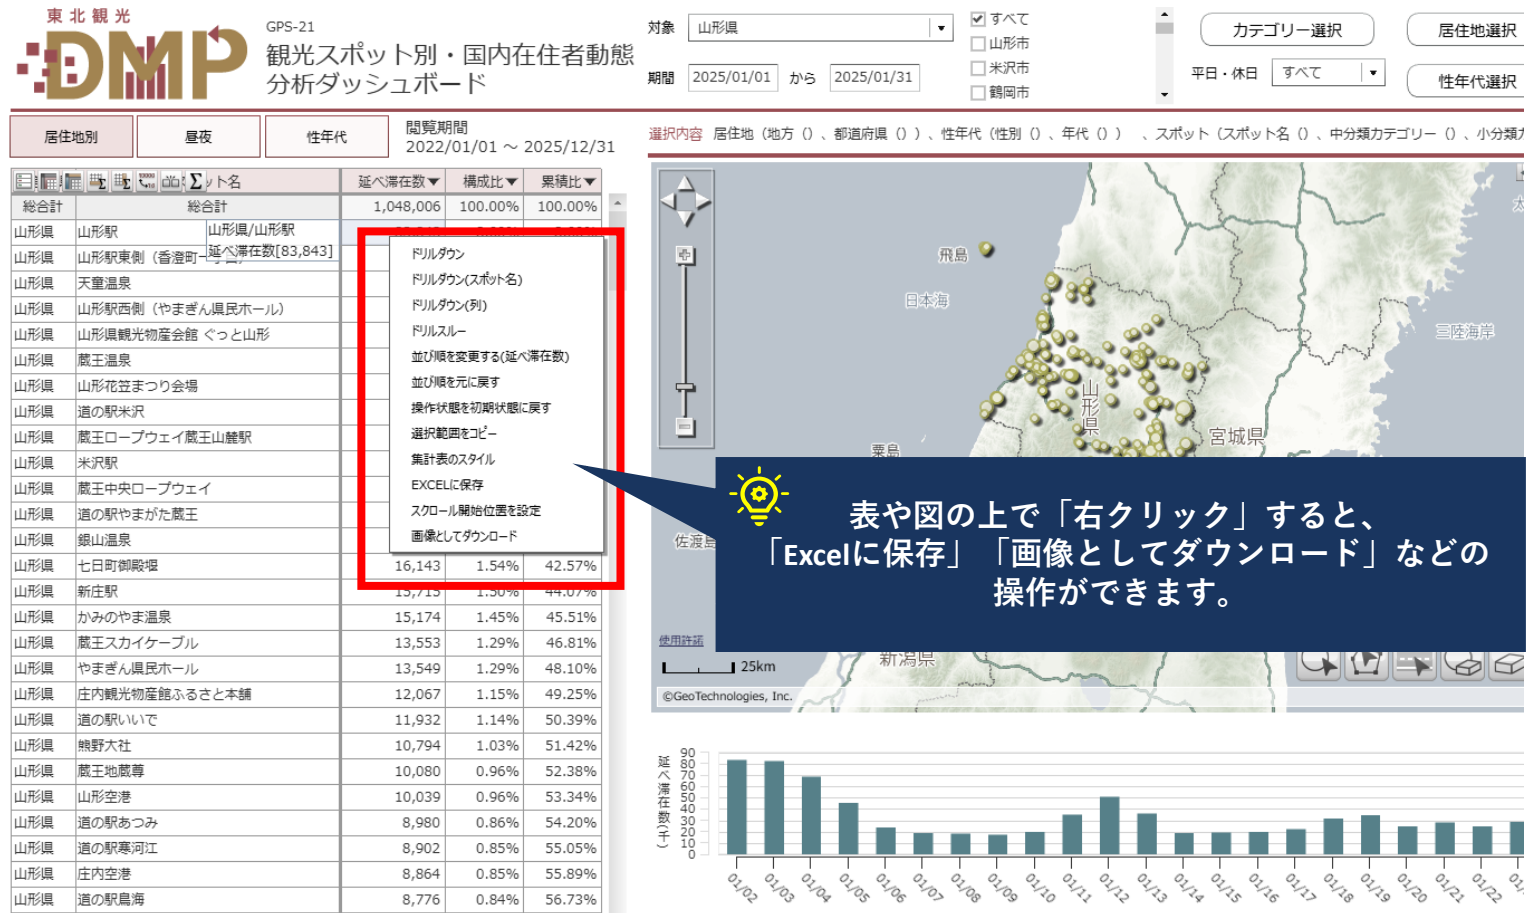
東北観光
DMP

GPS-21
観光スポット別・国内在住者動態分析ダッシュボード

対象 山形県
期間 2025/01/01 から 2025/01/31
すべて
山形市
米沢市
鶴岡市
カテゴリー選択
居住地選択
平日・休日 すべて
性年代選択

居住地別
昼夜
性年代
閲覧期間
2022/01/01 ～ 2025/12/31

選択内容 居住地（地方（）、都道府県（））、性年代（性別（）、年代（））、スポット（スポット名（）、中分類カテゴリー（）、小分類

| | スポット名 | 延べ滞在数 | 構成比 | 累積比 |
|---|---|---|---|---|
| 総合計 | 総合計 | 1,048,006 | 100.00% | 100.00% |
| 山形県 | 山形駅 | | | |
| 山形県 | 山形駅東側（香澄町一 | | | |
| 山形県 | 天童温泉 | | | |
| 山形県 | 山形駅西側（やまぎん県民ホール） | | | |
| 山形県 | 山形県観光物産会館 ぐっと山形 | | | |
| 山形県 | 蔵王温泉 | | | |
| 山形県 | 山形花笠まつり会場 | | | |
| 山形県 | 道の駅米沢 | | | |
| 山形県 | 蔵王ロープウェイ蔵王山麓駅 | | | |
| 山形県 | 米沢駅 | | | |
| 山形県 | 蔵王中央ロープウェイ | | | |
| 山形県 | 道の駅やまがた蔵王 | | | |
| 山形県 | 銀山温泉 | | | |
| 山形県 | 七日町御殿堰 | 16,143 | 1.54% | 42.57% |
| 山形県 | 新庄駅 | 15,715 | 1.50% | 44.07% |
| 山形県 | かみのやま温泉 | 15,174 | 1.45% | 45.51% |
| 山形県 | 蔵王スカイケーブル | 13,553 | 1.29% | 46.81% |
| 山形県 | やまぎん県民ホール | 13,549 | 1.29% | 48.10% |
| 山形県 | 庄内観光物産館ふるさと本舗 | 12,067 | 1.15% | 49.25% |
| 山形県 | 道の駅いいで | 11,932 | 1.14% | 50.39% |
| 山形県 | 熊野大社 | 10,794 | 1.03% | 51.42% |
| 山形県 | 蔵王地蔵尊 | 10,080 | 0.96% | 52.38% |
| 山形県 | 山形空港 | 10,039 | 0.96% | 53.34% |
| 山形県 | 道の駅あつみ | 8,980 | 0.86% | 54.20% |
| 山形県 | 道の駅寒河江 | 8,902 | 0.85% | 55.05% |
| 山形県 | 庄内空港 | 8,864 | 0.85% | 55.89% |
| 山形県 | 道の駅鳥海 | 8,776 | 0.84% | 56.73% |

山形県/山形駅
延べ滞在数[83,843]

ドリルダウン
ドリルダウン(スポット名)
ドリルダウン(列)
ドリルスルー
並び順を変更する(延べ滞在数)
並び順を元に戻す
操作状態を初期状態に戻す
選択範囲をコピー
集計表のスタイル
EXCELに保存
スクロール開始位置を設定
画像としてダウンロード

飛島
日本海
三陸海岸
山形県
宮城県
粟島
佐渡島
新潟県
使用許諾
25km
©GeoTechnologies, Inc.

表や図の上で「右クリック」すると、「Excelに保存」「画像としてダウンロード」などの操作ができます。

延べ滞在数（千）
90 80 70 60 50 40 30 20 10 0
01/02 01/03 01/04 01/05 01/06 01/07 01/08 01/09 01/10 01/11 01/12 01/13 01/14 01/15 01/16 01/17 01/18 01/19 01/20 01/21 01/22